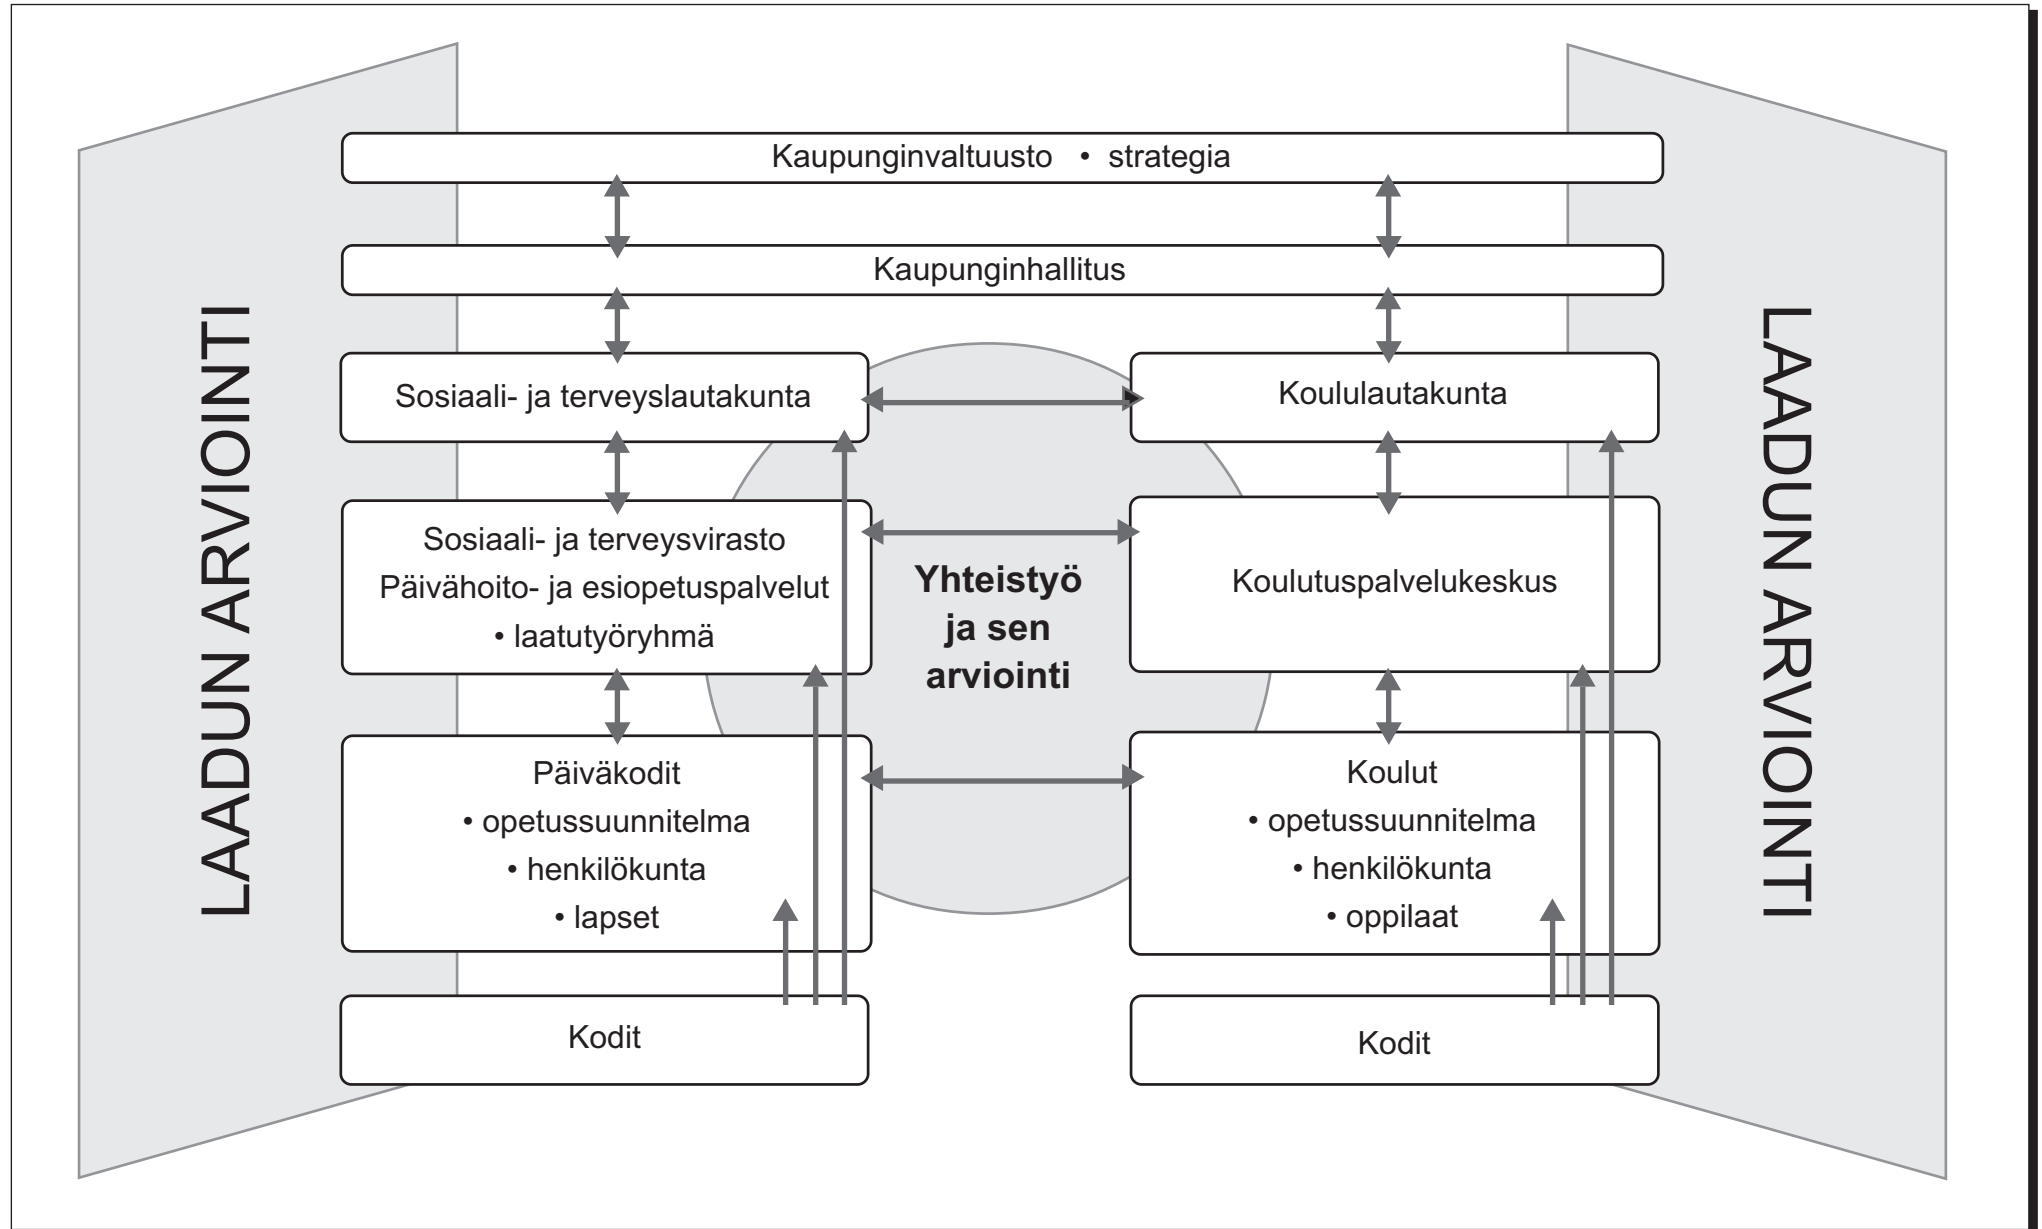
LAADUN ARVIOINTI

Kaupunginvaltuusto • strategia

Kaupunginhallitus

Sosiaali- ja terveyslautakunta

Koululautakunta

Sosiaali- ja terveysvirasto
Päivähoito- ja esiopetuspalvelut
• laatutyöryhmä

Yhteistyö ja sen arviointi

Koulutuspalvelukeskus

Päiväkodit
• opetussuunnitelma
• henkilökunta
• lapset

Koulut
• opetussuunnitelma
• henkilökunta
• oppilaat

Kodit

Kodit

LAADUN ARVIOINTI